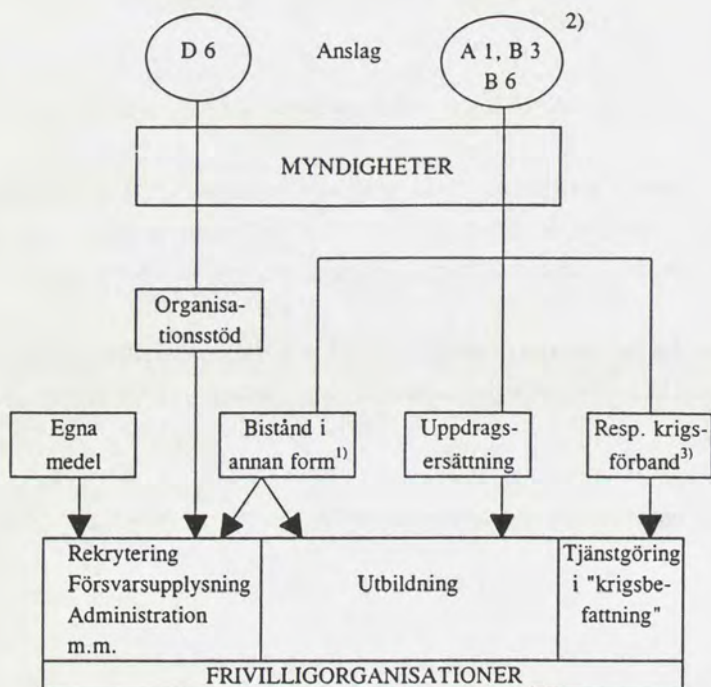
D 6

Anslag

A 1, B 3
B 6

2)

MYNDIGHETER

Organisationsstöd

Egna medel

Bistånd i annan form$^{1)}$

Uppdragsersättning

Resp. krigsförband$^{3)}$

Rekrytering
Försvarsupplysning
Administration
m.m.

Utbildning

Tjänstgöring i "krigsbefattning"

FRIVILLIGORGANISATIONER